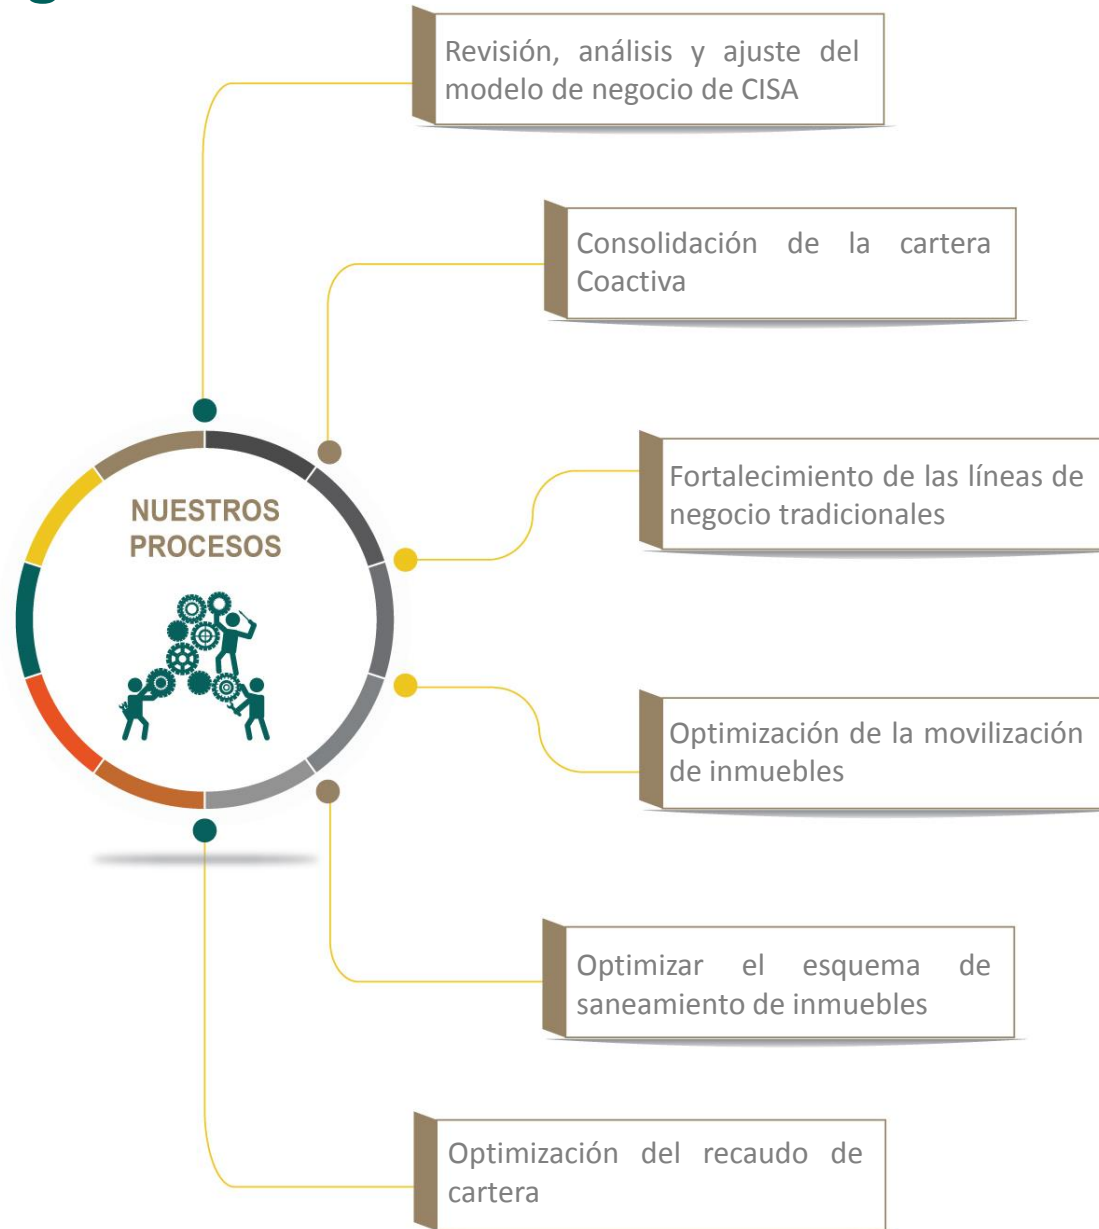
NUESTROS PROCESOS

Revisión, análisis y ajuste del modelo de negocio de CISA

Consolidación de la cartera Coactiva

Fortalecimiento de las líneas de negocio tradicionales

Optimización de la movilización de inmuebles

Optimizar el esquema de saneamiento de inmuebles

Optimización del recaudo de cartera